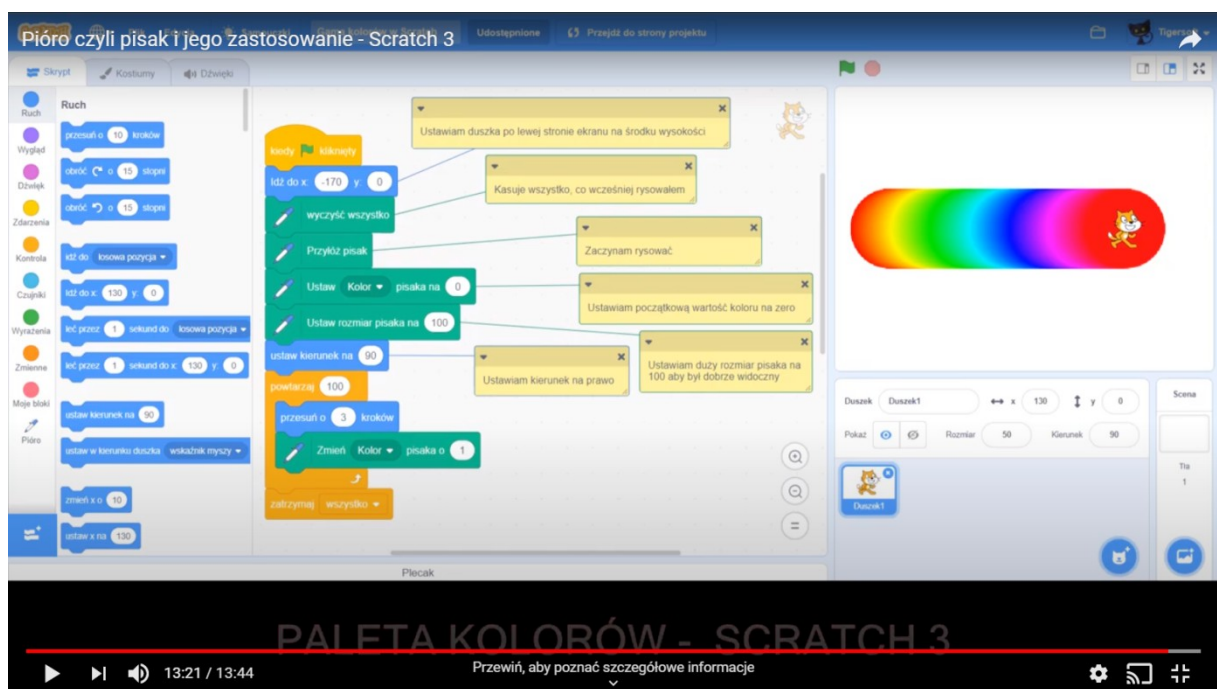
Pióro czyli pisak i jego zastosowanie - Scratch 3

Udostępnione
Przejdź do strony projektu
Tigersc

Skrypt
Kostiumy
Dźwięki

Ruch
Wygląd
Dźwięk
Zdarzenia
Kontrola
Czujniki
Wyrażenia
Zmienne
Moje bloki
Pióro

Ruch
przesuń o 10 kroków
obróć o 15 stopni
obróć o 15 stopni
idź do losowa pozycja
idź do x: 130 y: 0
leć przez 1 sekund do losowa pozycja
leć przez 1 sekund do x: 130 y: 0
ustaw kierunek na 90
ustaw w kierunku duszka wskaźnik myszy
zmień x o 10
ustaw x na 130

kiedy kliknięty
idź do x: -170 y: 0
wyczyść wszystko
Przyłóż pisak
Ustaw Kolor pisaka na 0
Ustaw rozmiar pisaka na 100
ustaw kierunek na 90
powtarzaj 100
przesuń o 3 kroków
Zmień Kolor pisaka o 1
zatrzymaj wszystko

Ustawiam duszka po lewej stronie ekranu na środku wysokości
Kasuje wszystko, co wcześniej rysowałem
Zaczynam rysować
Ustawiam początkową wartość koloru na zero
Ustawiam duży rozmiar pisaka na 100 aby był dobrze widoczny
Ustawiam kierunek na prawo

Plecak

Duszek Duszek1 x 130 y 0
Pokaż Rozmiar 50 Kierunek 90
Duszek1
Scena
Tła
1

PALETA KOLORÓW - SCRATCH 3
13:21 / 13:44
Przewiń, aby poznać szczegółowe informacje